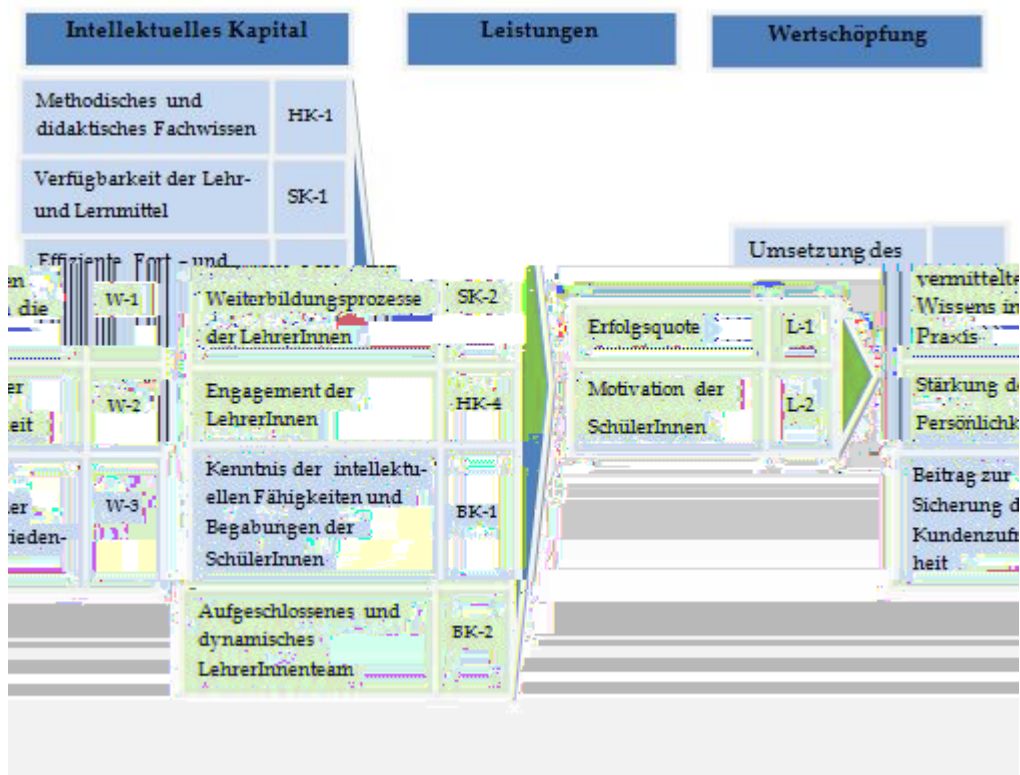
Intellektuelles Kapital

Leistungen

Wertschöpfung

| | |
|---|---|
| Methodisches und didaktisches Fachwissen | HK-1 |
| Verfügbarkeit der Lehr- und Lernmittel | SK-1 |
| Effiziente Fort- und Weiterbildungsprozesse der LehrerInnen | SK-2 |
| Engagement der LehrerInnen | HK-4 |
| Kenntnis der intellektuellen Fähigkeiten und Begabungen der SchülerInnen | BK-1 |
| Aufgeschlossenes und dynamisches LehrerInnenteam | BK-2 |

| | |
|---|---|
| Erfolgsquote | L-1 |
| Motivation der SchülerInnen | L-2 |

| | |
|---|---|
| Umsetzung des vermittelten Wissens in die Praxis | W-1 |
| Stärkung der Persönlichkeit | W-2 |
| Beitrag zur Sicherung der Kundenzufriedenheit | W-3 |